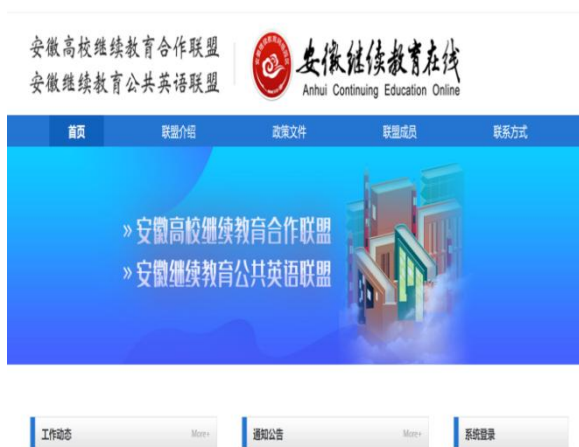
安徽高校继续教育合作联盟
安徽继续教育公共英语联盟

安徽继续教育在线
Anhui Continuing Education Online

首页 联盟介绍 政策文件 联盟成员 联系方式

» 安徽高校继续教育合作联盟
» 安徽继续教育公共英语联盟

工作动态 More+

通知公告 More+

系统登录